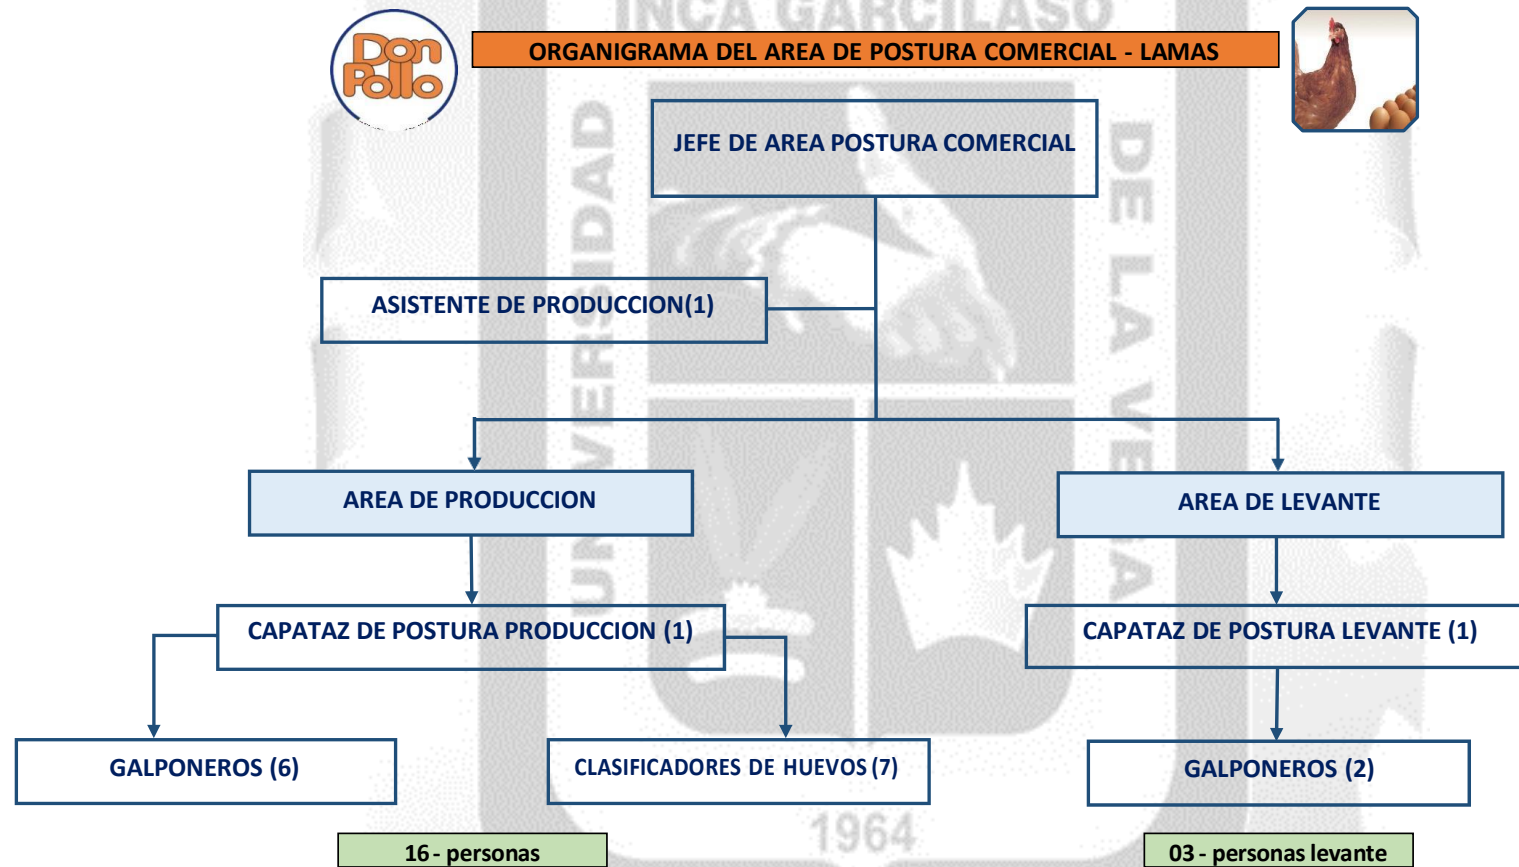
Don Pollo

ORGANIGRAMA DEL AREA DE POSTURA COMERCIAL - LAMAS

INCA GARCILASO

UNIVERSIDAD

DE LA VEGA

JEFE DE AREA POSTURA COMERCIAL

ASISTENTE DE PRODUCCION(1)

AREA DE PRODUCCION

AREA DE LEVANTE

CAPATAZ DE POSTURA PRODUCCION (1)

CAPATAZ DE POSTURA LEVANTE (1)

GALPONEROS (6)

CLASIFICADORES DE HUEVOS (7)

GALPONEROS (2)

1964

16 - personas

03 - personas levante